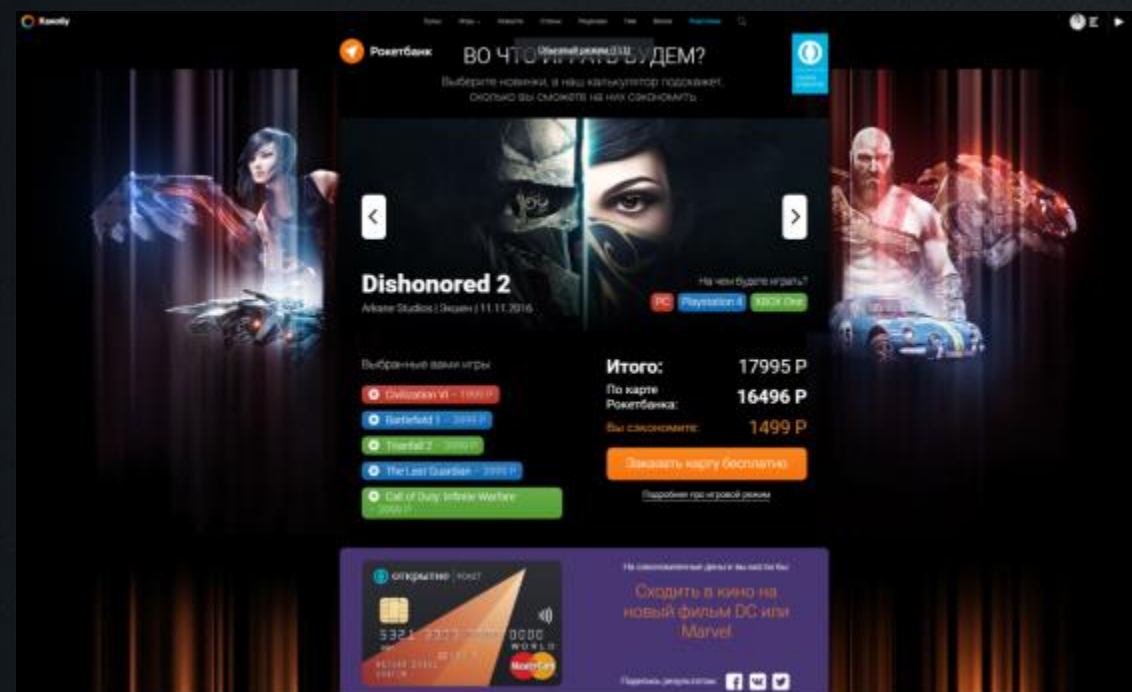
Канобу

Рокетбанк

ВО ЧТО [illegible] БУДЕМ?

Обычный режим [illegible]

Выберите новинки, а наш калькулятор подскажет, сколько вы сможете на них сэкономить.

Dishonored 2

Arkane Studios | Экшен | 11.11.2016

На чем будете играть?

PC

Playstation 4

XBOX One

Выбранные вами игры

Civilization VI – 1999 Р

Battlefield 1 – 3499 Р

Titanfall 2 – 3999 Р

The Last Guardian – 3999 Р

Call of Duty: Infinite Warfare – 3999 Р

Итого: 17995 Р

По карте Рокетбанка: 16496 Р

Вы сэкономите: 1499 Р

Заказать карту бесплатно

Подробнее про игровой режим

открытие | РОКЕТ

5321 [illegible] 0000

WORLD

MasterCard

На сэкономленные деньги вы могли бы

Сходить в кино на новый фильм DC или Marvel

Поделись результатом: